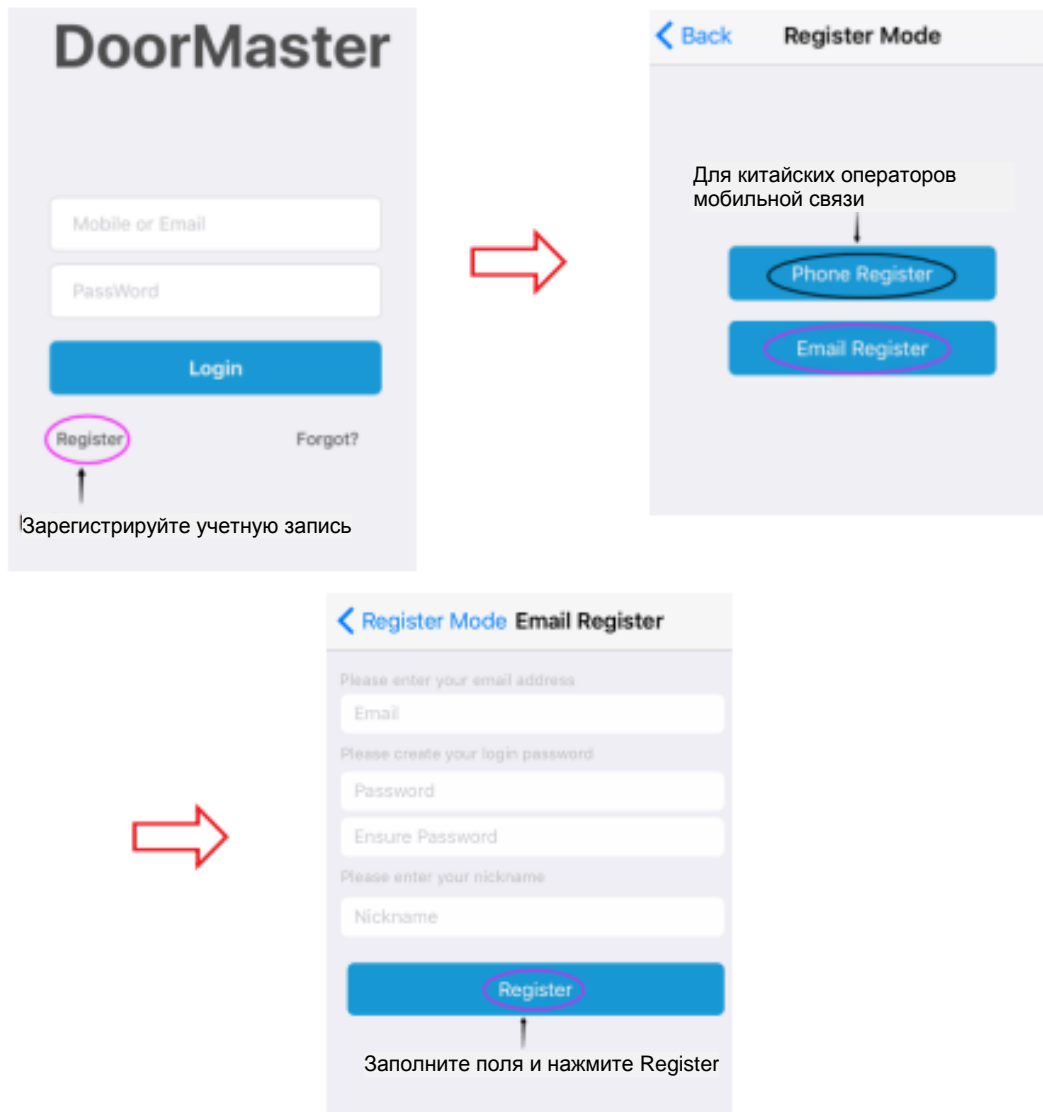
DoorMaster

Mobile or Email

PassWord

Login

Register

Forgot?

Зарегистрируйте учетную запись

Back

Register Mode

Для китайских операторов мобильной связи

Phone Register

Email Register

Register Mode

Email Register

Please enter your email address

Email

Please create your login password

Password

Ensure Password

Please enter your nickname

Nickname

Register

Заполните поля и нажмите Register